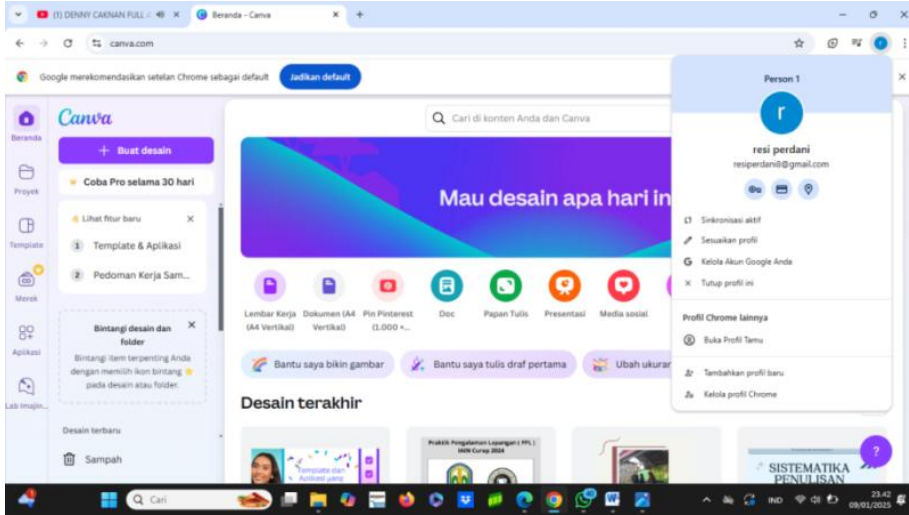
(1) DENNY CAKNAN FULL ×
Beranda - Canva ×
+
canva.com
Google merekomendasikan setelan Chrome sebagai default
Jadikan default

Canva
Beranda
Proyek
Template
Merek
Aplikasi
Lab Imajin...

+ Buat desain
Coba Pro selama 30 hari
Lihat fitur baru ×
1 Template & Aplikasi
2 Pedoman Kerja Sam...
Bintangi desain dan folder ×
Bintangi item terpenting Anda dengan memilih ikon bintang pada desain atau folder.
Desain terbaru
Sampah

Cari di konten Anda dan Canva
Mau desain apa hari in
Lembar Kerja (A4 Vertikal)
Dokumen (A4 Vertikal)
Pin Pinterest (1.000 ×...
Doc
Papan Tulis
Presentasi
Media sosial
Bantu saya bikin gambar
Bantu saya tulis draf pertama
Ubah ukuran
Desain terakhir
Template dan Aplikasi yang
Praktik Pengalaman Lapangan ( PPL ) IAIN Curup 2024
SISTEMATIKA PENULISAN

Person 1
r
resi perdani
resiperdani8@gmail.com
Sinkronisasi aktif
Sesuaikan profil
Kelola Akun Google Anda
Tutup profil ini
Profil Chrome lainnya
Buka Profil Tamu
Tambahkan profil baru
Kelola profil Chrome

?
Cari
IND
23.42
09/01/2025